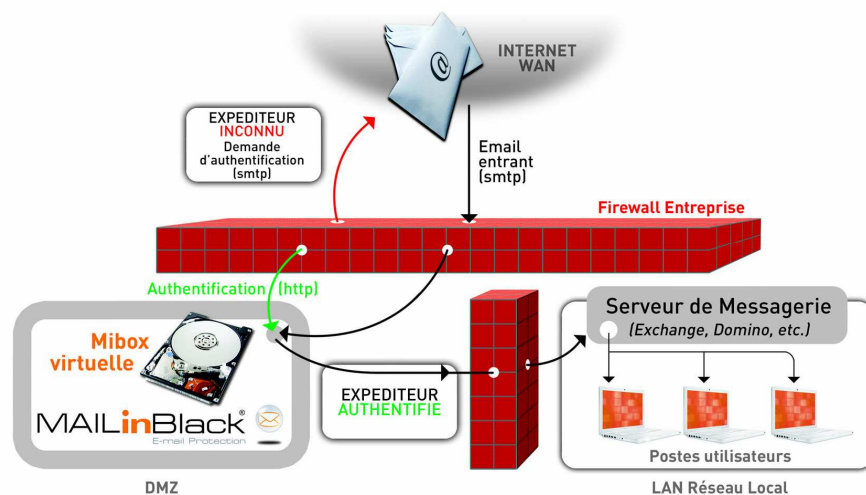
INTERNET
WAN

EXPEDITEUR
INCONNU
Demande d'authentification
(smtp)

Email
entrant
(smtp)

Firewall Entreprise

Authentification (http)

Mibox
virtuelle

MAILinBlack
E-mail Protection

EXPEDITEUR
AUTHENTIFIE

Serveur de Messagerie
(Exchange, Domino, etc.)

Postes utilisateurs

DMZ

LAN Réseau Local